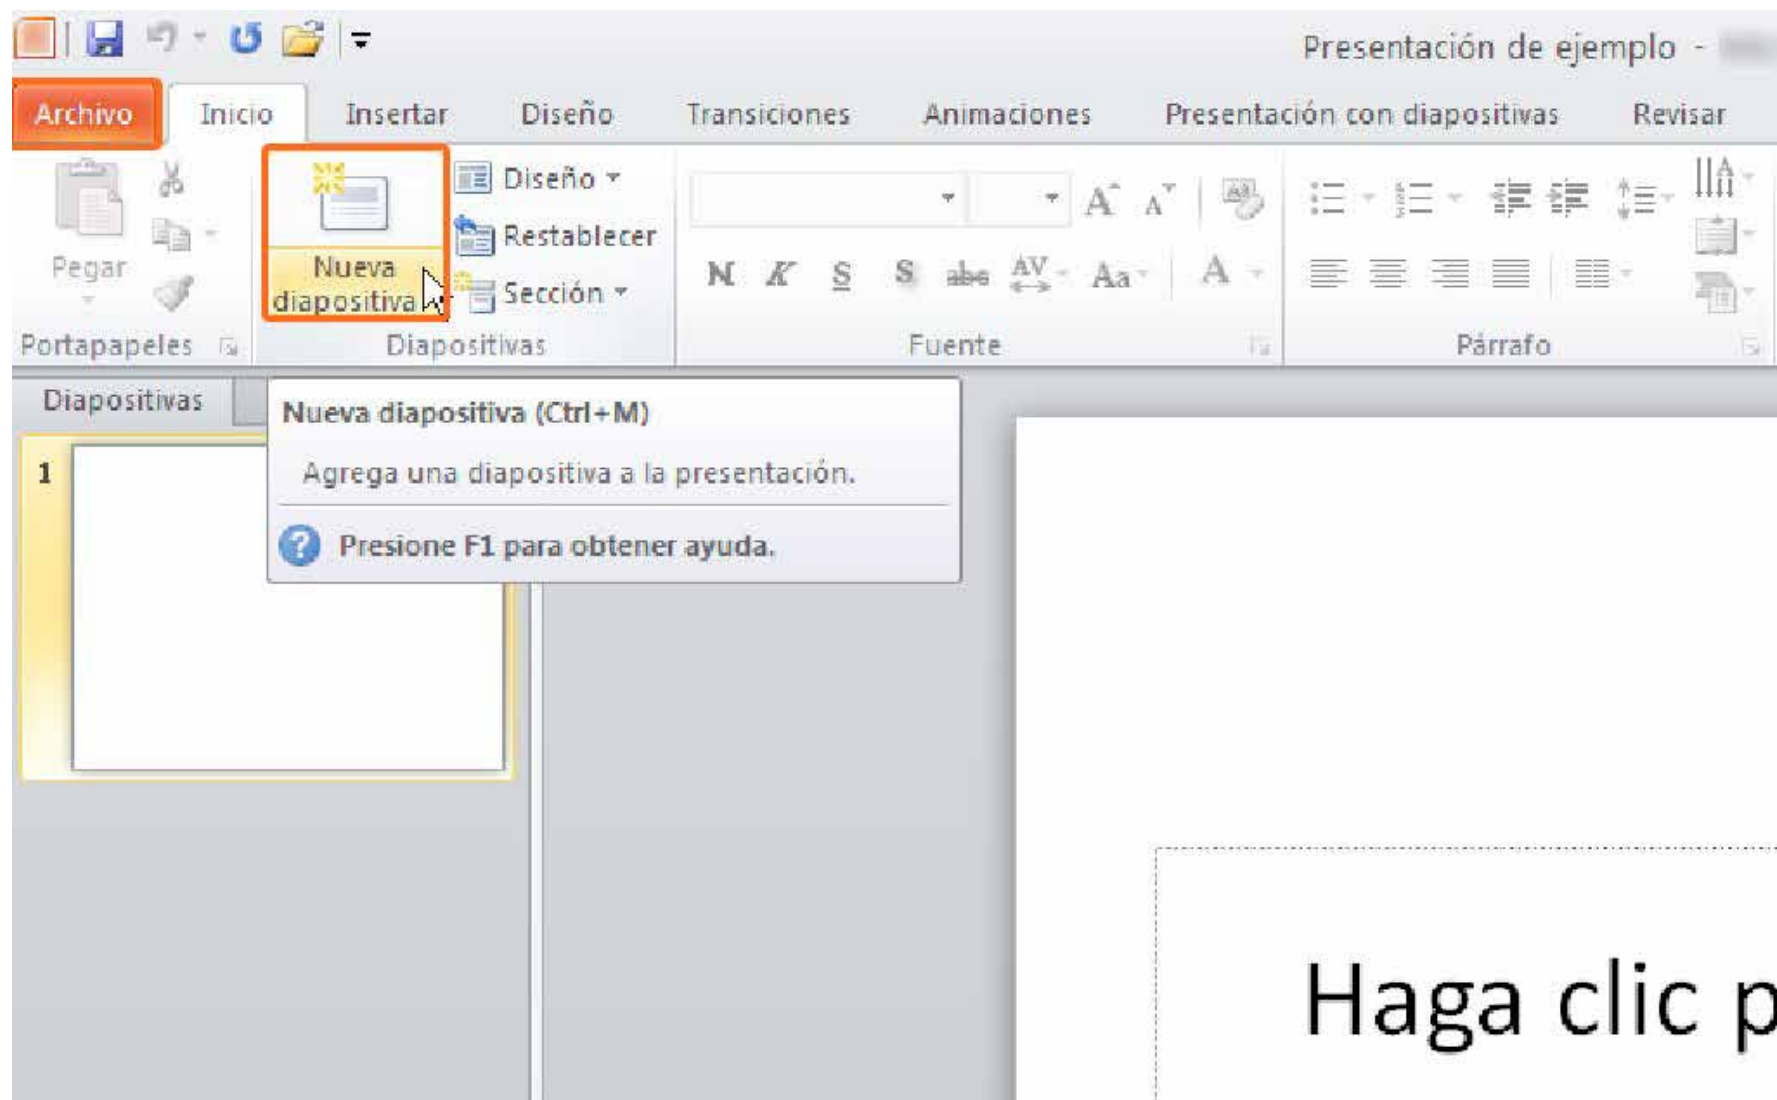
Presentación de ejemplo -

Archivo Inicio Insertar Diseño Transiciones Animaciones Presentación con diapositivas Revisar

Pegar

Nueva diapositiva

Diseño
Restablecer
Sección

N K S S abc AV Aa A

Portapapeles Diapositivas Fuente Párrafo

Diapositivas

Nueva diapositiva (Ctrl+M)

Agrega una diapositiva a la presentación.

Presione F1 para obtener ayuda.

1

Haga clic p